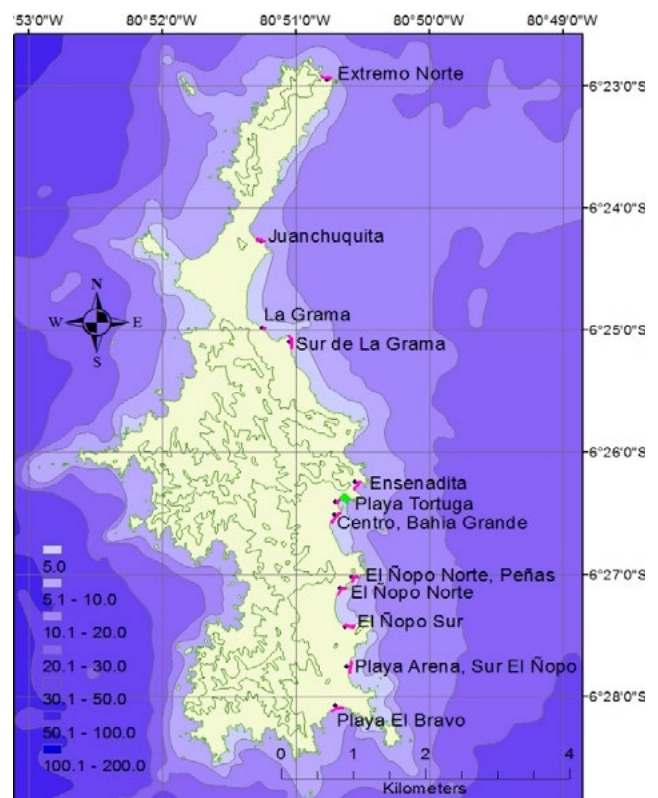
'53'0"W
80°52'0"W
80°51'0"W
80°50'0"W
80°49'0"W

6°23'0"S
6°24'0"S
6°25'0"S
6°26'0"S
6°27'0"S
6°28'0"S

Extremo Norte
Juanchuquita
N
W
E
S
La Grama
Sur de La Grama
Ensenadita
Playa Tortuga
Centro, Bahia Grande
El Ñopo Norte, Peñas
El Ñopo Norte
El Ñopo Sur
Playa Arena, Sur El Ñopo
Playa El Bravo

5.0
5.1 - 10.0
10.1 - 20.0
20.1 - 30.0
30.1 - 50.0
50.1 - 100.0
100.1 - 200.0

0
1
2
4
Kilometers